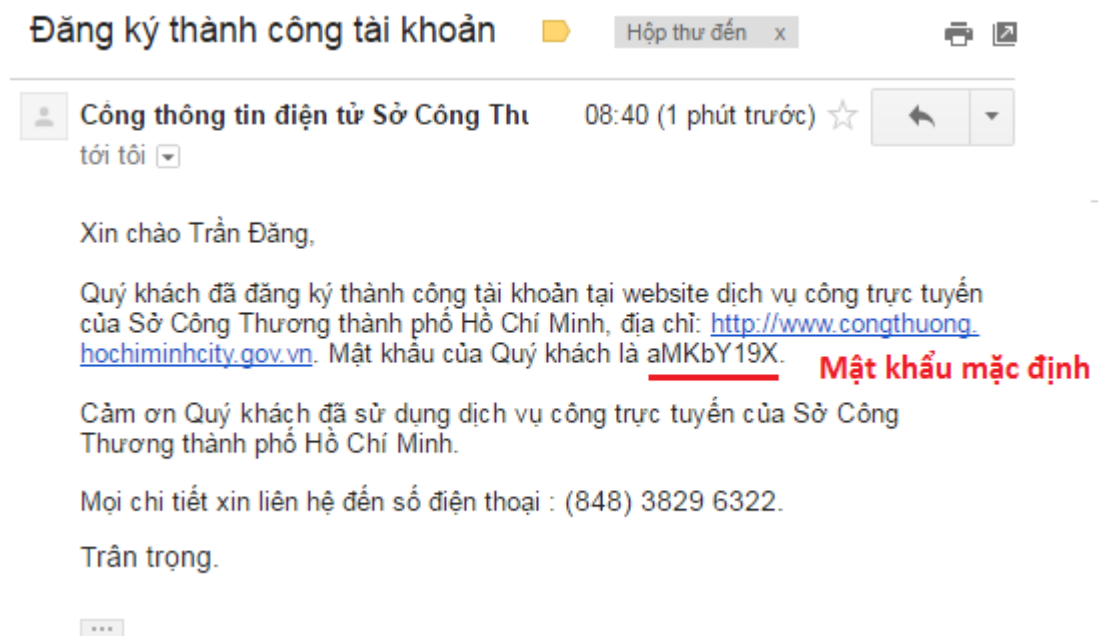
Đăng ký thành công tài khoản Hộp thư đến x

Cổng thông tin điện tử Sở Công Thư 08:40 (1 phút trước)

tới tôi

Xin chào Trần Đăng,

Quý khách đã đăng ký thành công tài khoản tại website dịch vụ công trực tuyến của Sở Công Thương thành phố Hồ Chí Minh, địa chỉ: http://www.congthuong.hochiminhcity.gov.vn. Mật khẩu của Quý khách là aMKbY19X.

Mật khẩu mặc định

Cảm ơn Quý khách đã sử dụng dịch vụ công trực tuyến của Sở Công Thương thành phố Hồ Chí Minh.

Mọi chi tiết xin liên hệ đến số điện thoại : (848) 3829 6322.

Trân trọng.

...